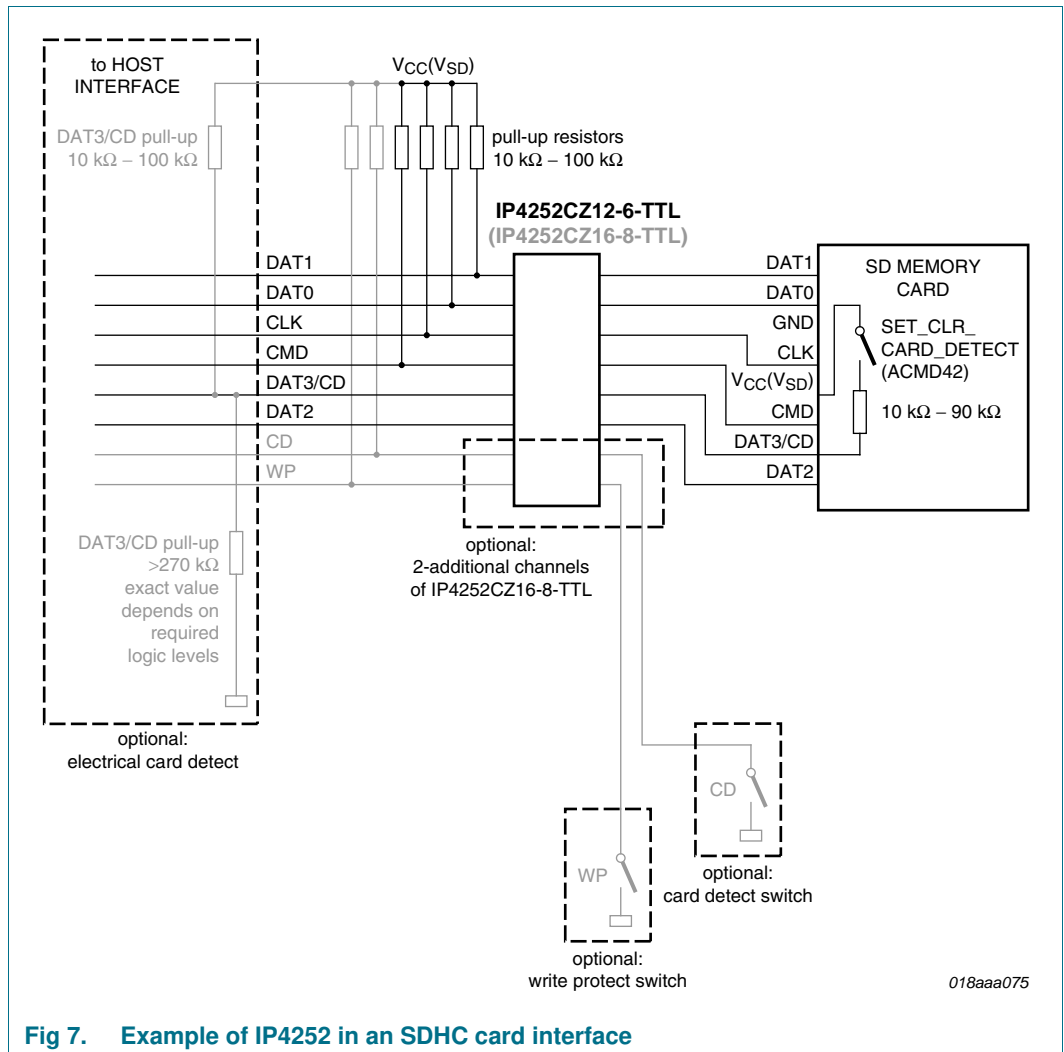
to HOST INTERFACE

DAT3/CD pull-up
10 kΩ – 100 kΩ

$V_{CC}(V_{SD})$

pull-up resistors
10 kΩ – 100 kΩ

IP4252CZ12-6-TTL
(IP4252CZ16-8-TTL)

DAT1
DAT0
CLK
CMD
DAT3/CD
DAT2
CD
WP

DAT1
DAT0
GND
CLK
$V_{CC}(V_{SD})$
CMD
DAT3/CD
DAT2

SD MEMORY CARD

SET_CLR_
CARD_DETECT
(ACMD42)

10 kΩ – 90 kΩ

DAT3/CD pull-up
>270 kΩ
exact value
depends on
required
logic levels

optional:
2-additional channels
of IP4252CZ16-8-TTL

optional:
electrical card detect

CD

WP

optional:
card detect switch

optional:
write protect switch

018aaa075

Fig 7. Example of IP4252 in an SDHC card interface